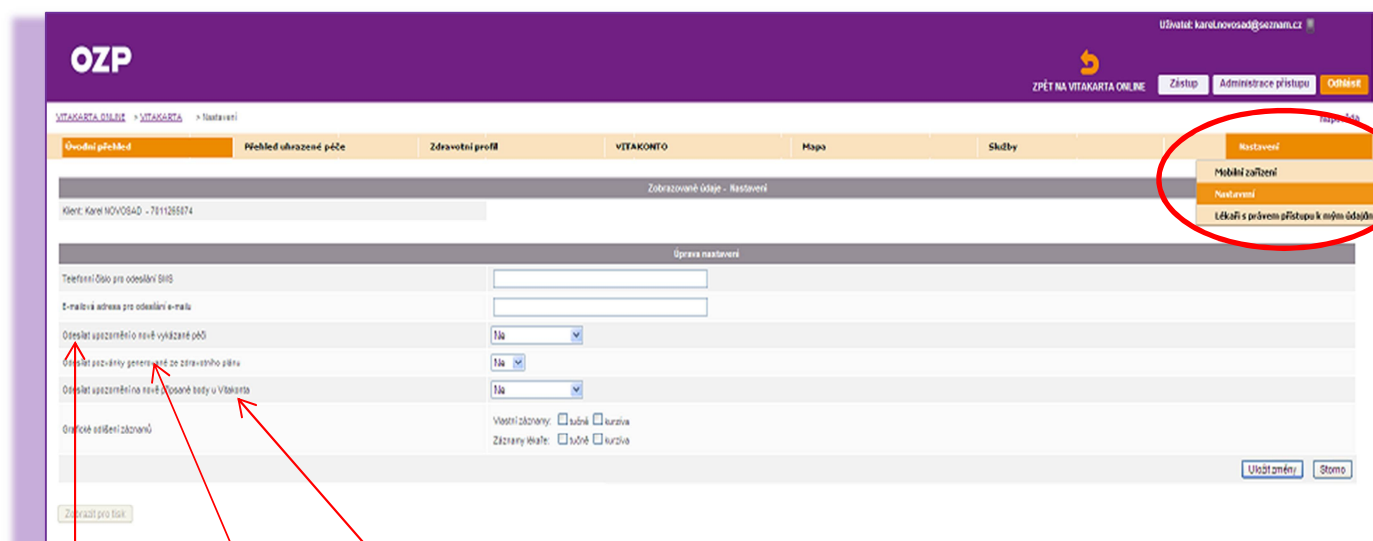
Uživatel: karel.novosad@seznam.cz

OZP

ZPĚT NA VITAKARTA ONLINE

Zástup

Administrace přístupu

Odhlásit

VITAKARTA ONLINE > VITAKARTA > Nastavení

Nápověda

Úvodní přehled | Přehled uhrazené péče | Zdravotní profil | VITAKONTO | Mapa | Služby | Nastavení

Mobilní zařízení

Nastavení

Lékaři s právem přístupu k mým údajům

Zobrazované údaje - Nastavení

Klient: Karel NOVOSAD - 7011265074

Úprava nastavení

Telefonní číslo pro odeslání SMS

E-mailová adresa pro odeslání e-mailu

Odesílat upozornění o nově vykázané péči | Ne

Odesílat pozvánky generované ze zdravotního plánu | Ne

Odesílat upozornění na nově připsané body u Vitakonta | Ne

Grafické odlišení záznamů

Vlastní záznamy: tučně kurzíva

Záznamy lékaře: tučně kurzíva

Uložit změny

Storno

Zobrazit pro tisk